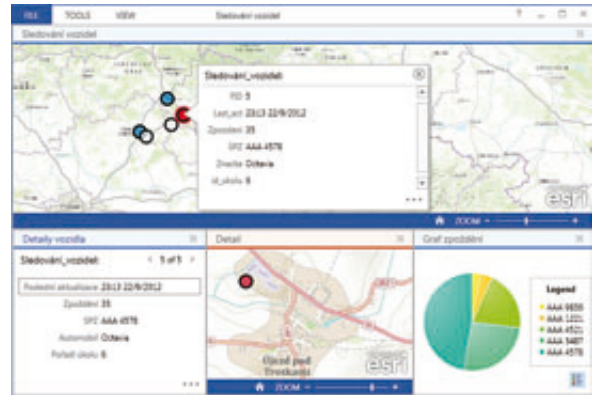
FILE TOOLS VIEW Sledování vozidel ? _ □ ×

Sledování vozidel

Sledování_vozidel
FID 5
Last_act 23:13 22/9/2012
Zpoždění 35
SPZ AAA 4578
Značka Octavia
id_ukolu 6

esri
ZOOM

Detaily vozidla
Sledování_vozidel 5 of 1
Poslední aktualizace 23:13 22/9/2012
Zpoždění 35
SPZ AAA 4578
Automobil Octavia
Pořadí úkolu 6

Detail
Úsvit pod Trnávkami
esri
ZOOM

Graf zpoždění
Legend
AAA 5658
AAA 1201
AAA 4521
AAA 3487
AAA 4578